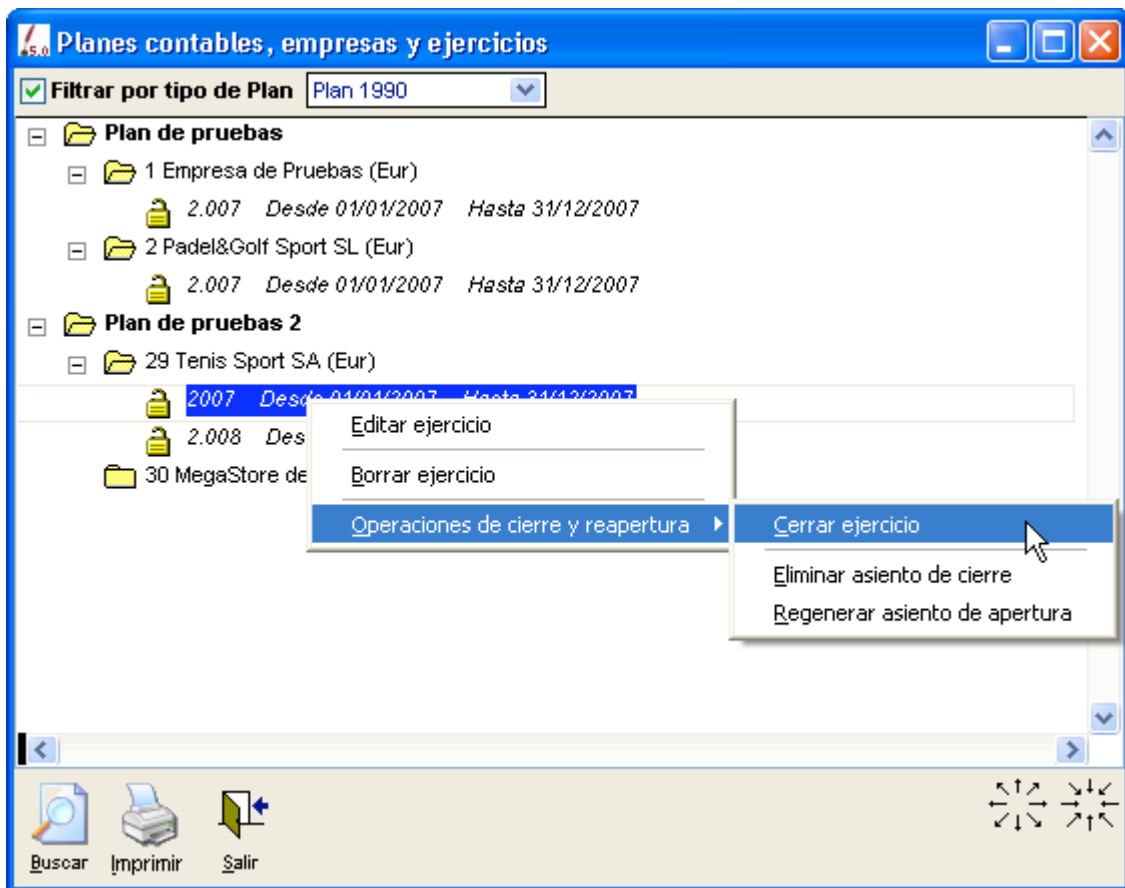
Planes contables, empresas y ejercicios

Filtrar por tipo de Plan Plan 1990

Plan de pruebas

1 Empresa de Pruebas (Eur)

2.007 Desde 01/01/2007 Hasta 31/12/2007

2 Padel&Golf Sport SL (Eur)

2.007 Desde 01/01/2007 Hasta 31/12/2007

Plan de pruebas 2

29 Tenis Sport SA (Eur)

2007 Desde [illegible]

2.008 Des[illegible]

30 MegaStore de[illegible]

Editar ejercicio

Borrar ejercicio

Operaciones de cierre y reapertura

Cerrar ejercicio

Eliminar asiento de cierre

Regenerar asiento de apertura

Buscar Imprimir Salir